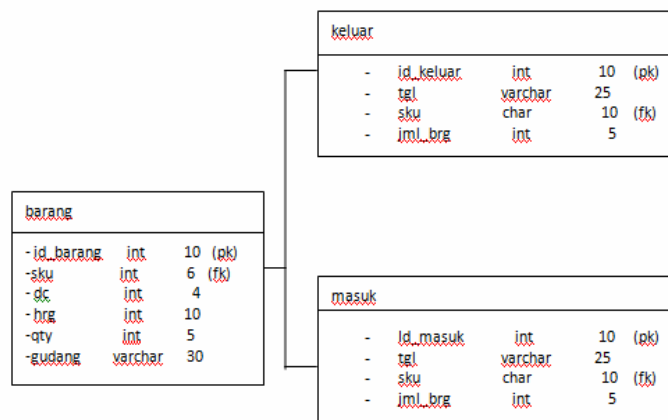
keluar

| | | | | |
|---|---|---|---|---|
| - | id_keluar | int | 10 | (pk) |
| - | tgl | varchar | 25 | |
| - | sku | char | 10 | (fk) |
| - | jml_brg | int | 5 | |

barang

| | | | |
|---|---|---|---|
| - id_barang | int | 10 | (pk) |
| -sku | int | 6 | (fk) |
| -dc | int | 4 | |
| -hrg | int | 10 | |
| -qty | int | 5 | |
| -gudang | varchar | 30 | |

masuk

| | | | | |
|---|---|---|---|---|
| - | Id_masuk | int | 10 | (pk) |
| - | tgl | varchar | 25 | |
| - | sku | char | 10 | (fk) |
| - | jml_brg | int | 5 | |